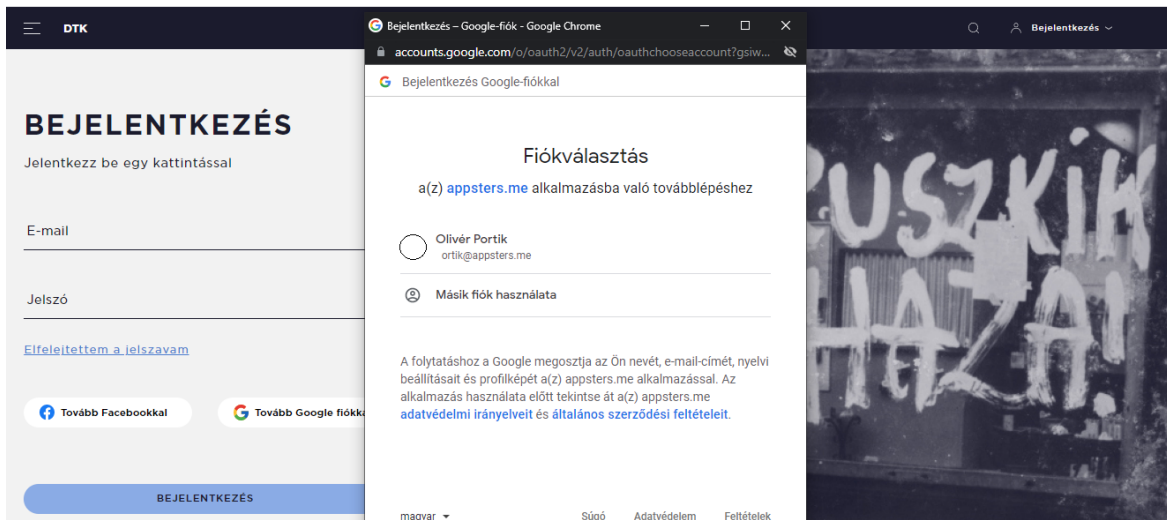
DTK

Bejelentkezés

BEJELENTKEZÉS

Jelentkezz be egy kattintással

E-mail

Jelszó

Elfelejtettem a jelszavam

Tovább Facebookkal

Tovább Google fiókk

BEJELENTKEZÉS

Bejelentkezés – Google-fiók - Google Chrome

accounts.google.com/o/oauth2/v2/auth/oauthchooseaccount?gsiw...

Bejelentkezés Google-fiókkal

Fiókválasztás

a(z) appsters.me alkalmazásba való továbblépéshez

Olivér Portik
ortik@appsters.me

Másik fiók használata

A folytatáshoz a Google megosztja az Ön nevét, e-mail-címét, nyelvi beállításait és profilképét a(z) appsters.me alkalmazással. Az alkalmazás használata előtt tekintse át a(z) appsters.me adatvédelmi irányelveit és általános szerződési feltételeit.

magyar

Súgó

Adatvédelem

Feltételek

RUSZKIK HAZA!